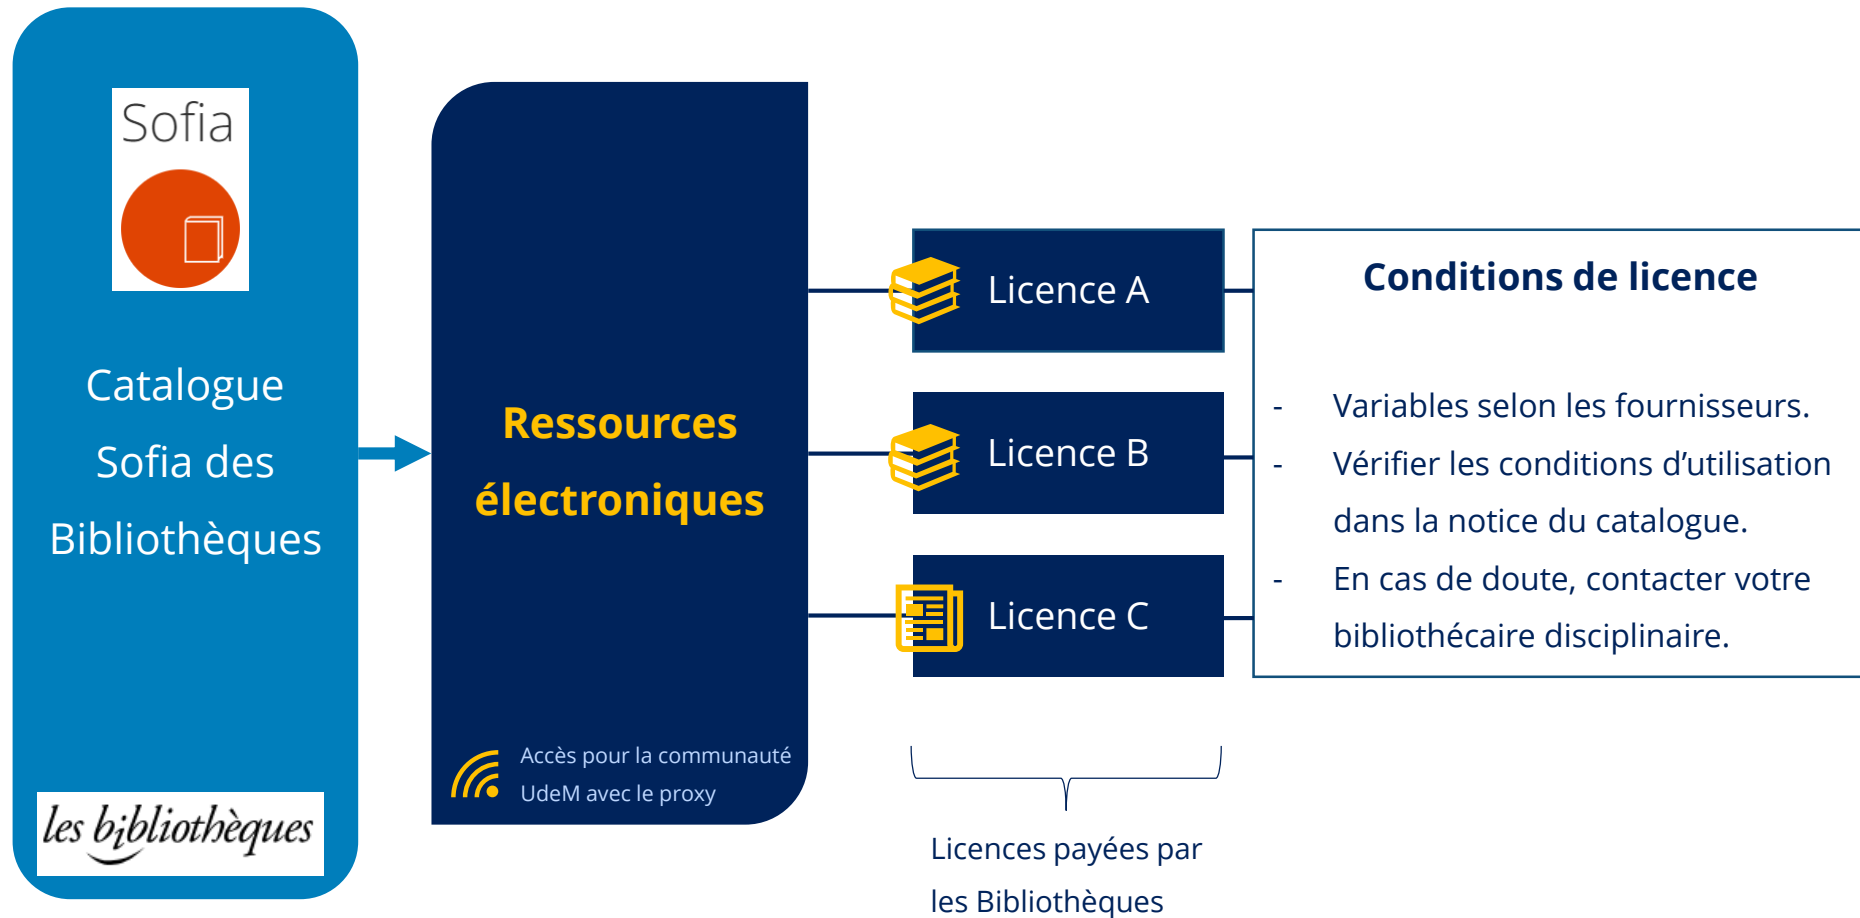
Sofia

Catalogue Sofia des Bibliothèques

les bibliothèques

Ressources électroniques

Accès pour la communauté UdeM avec le proxy

Licence A

Licence B

Licence C

Licences payées par les Bibliothèques

Conditions de licence

- Variables selon les fournisseurs.
- Vérifier les conditions d'utilisation dans la notice du catalogue.
- En cas de doute, contacter votre bibliothécaire disciplinaire.